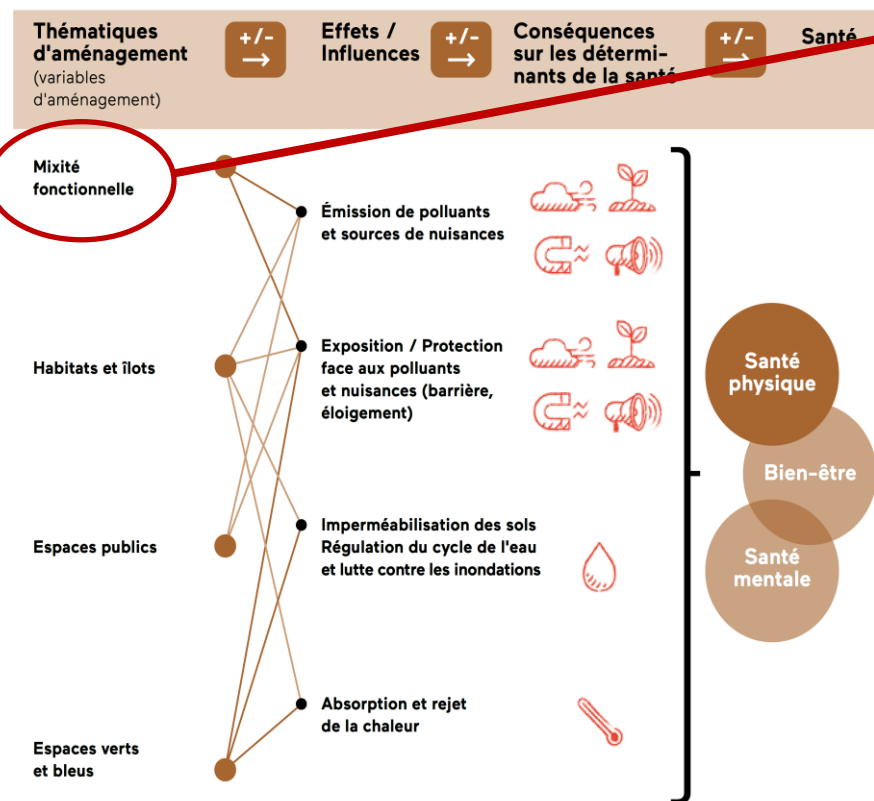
Thématiques d'aménagement (variables d'aménagement)

+/- →

Effets / Influences

+/- →

Conséquences sur les déterminants de la santé

+/- →

Santé

Mixité fonctionnelle

Habitats et îlots

Espaces publics

Espaces verts et bleus

Émission de polluants et sources de nuisances

Exposition / Protection face aux polluants et nuisances (barrière, éloigement)

Imperméabilisation des sols Régulation du cycle de l'eau et lutte contre les inondations

Absorption et rejet de la chaleur

Santé physique

Bien-être

Santé mentale